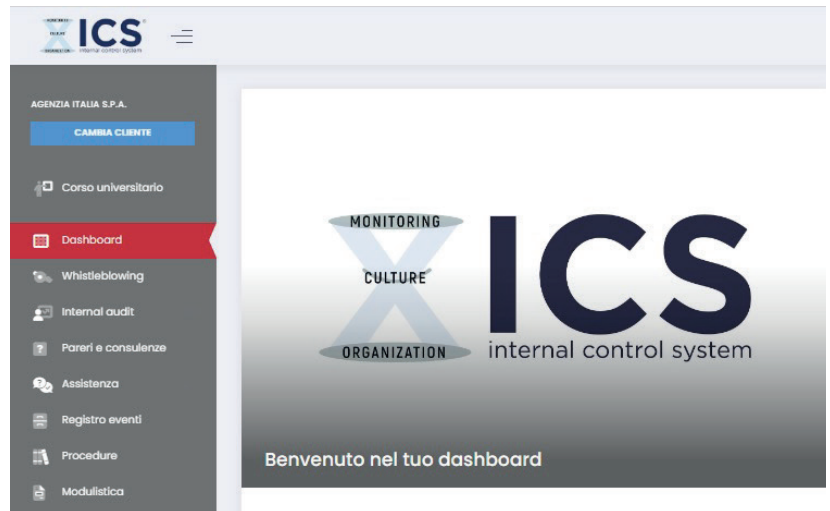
ICS
internal control system

AGENZIA ITALIA S.P.A.

CAMBIA CLIENTE

Corso universitario

Dashboard

Whistleblowing

Internal audit

Pareri e consulenze

Assistenza

Registro eventi

Procedure

Modulistica

MONITORING
CULTURE
ORGANIZATION
ICS
internal control system

Benvenuto nel tuo dashboard